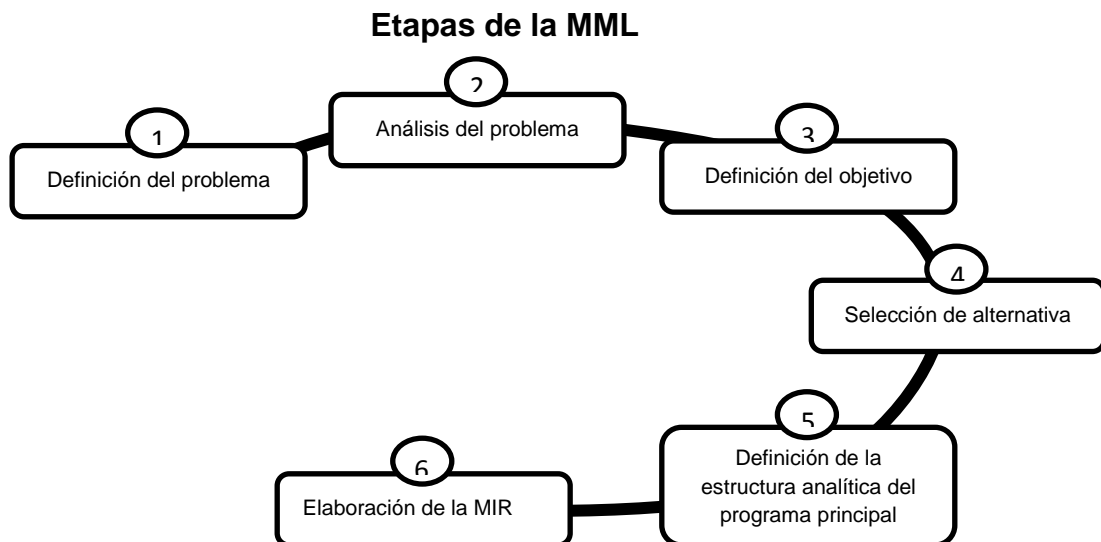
Etapas de la MML

1
Definición del problema

2
Análisis del problema

3
Definición del objetivo

4
Selección de alternativa

5
Definición de la estructura analítica del programa principal

6
Elaboración de la MIR